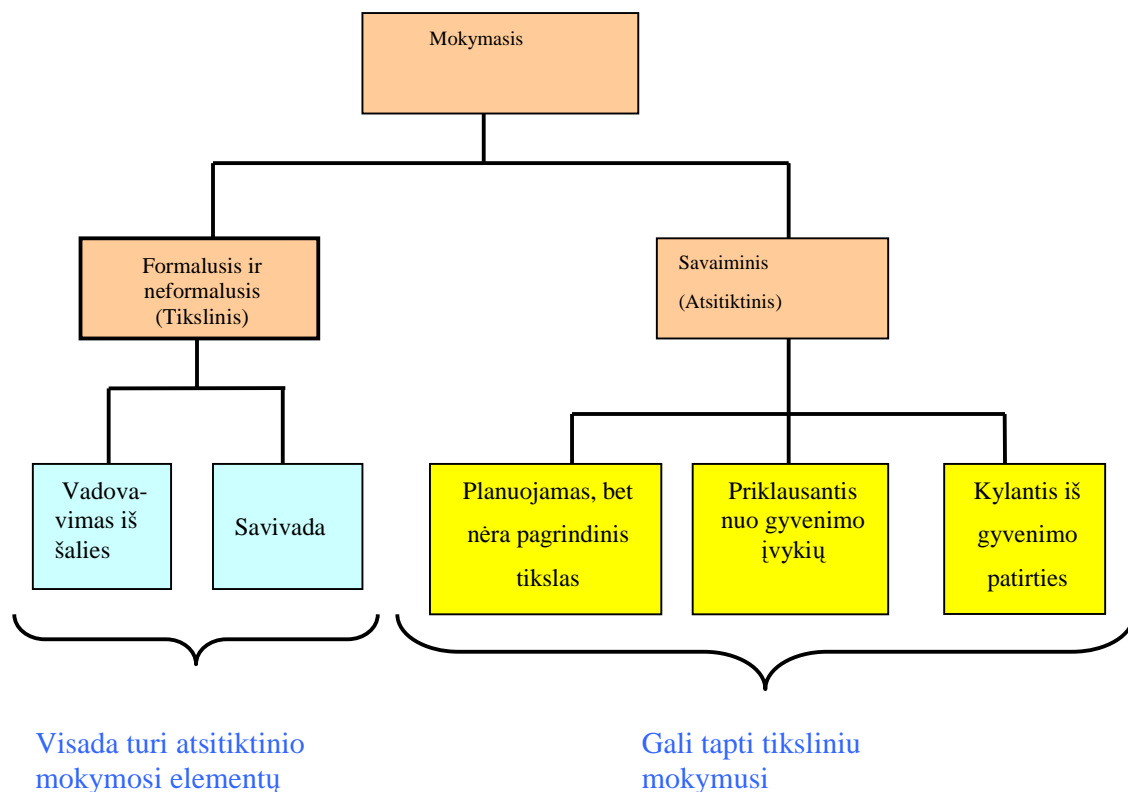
Mokymasis

Formalusis ir neformalusis (Tikslinis)

Savaiminis

(Atsitiktinis)

Vadovavimas iš šalies

Savivada

Planuojamas, bet nėra pagrindinis tikslas

Priklausantis nuo gyvenimo įvykių

Kylantis iš gyvenimo patirties

Visada turi atsitiktinio mokymosi elementų

Gali tapti tiksliniu mokymusi